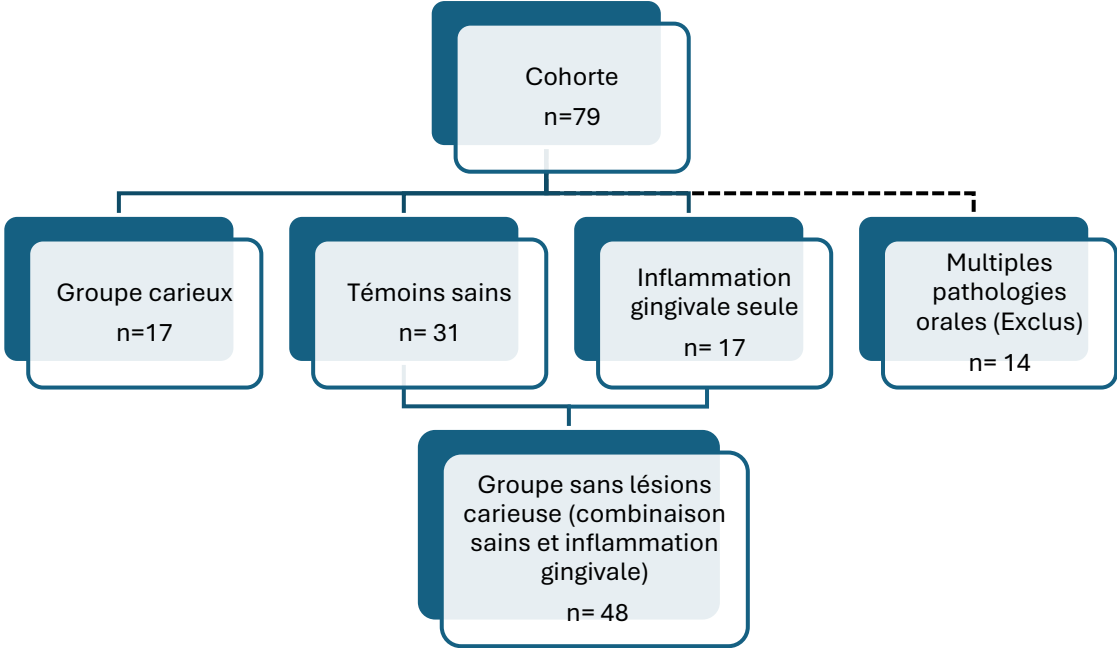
Cohorte
n=79

Groupe carieux
n=17

Témoins sains
n= 31

Inflammation gingivale seule
n= 17

Multiples pathologies orales (Exclus)
n= 14

Groupe sans lésions carieuse (combinaison sains et inflammation gingivale)
n= 48